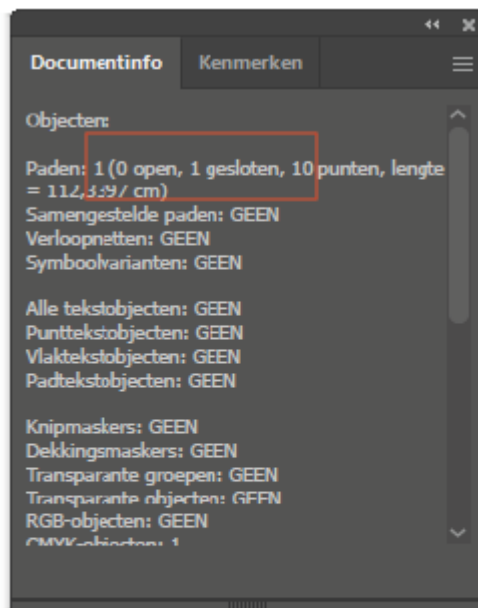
Documentinfo Kenmerken

Objecten:

Paden: 1 (0 open, 1 gesloten, 10 punten, lengte = 112,3397 cm)
Samengestelde paden: GEEN
Verloopnetten: GEEN
Symboolvarianten: GEEN

Alle tekstobjecten: GEEN
Punttekstobjecten: GEEN
Vlaktekstobjecten: GEEN
Padtekstobjecten: GEEN

Knipmaskers: GEEN
Dekkingsmaskers: GEEN
Transparante groepen: GEEN
Transparante objecten: GEEN
RGB-objecten: GEEN
CMYK-objecten: 1